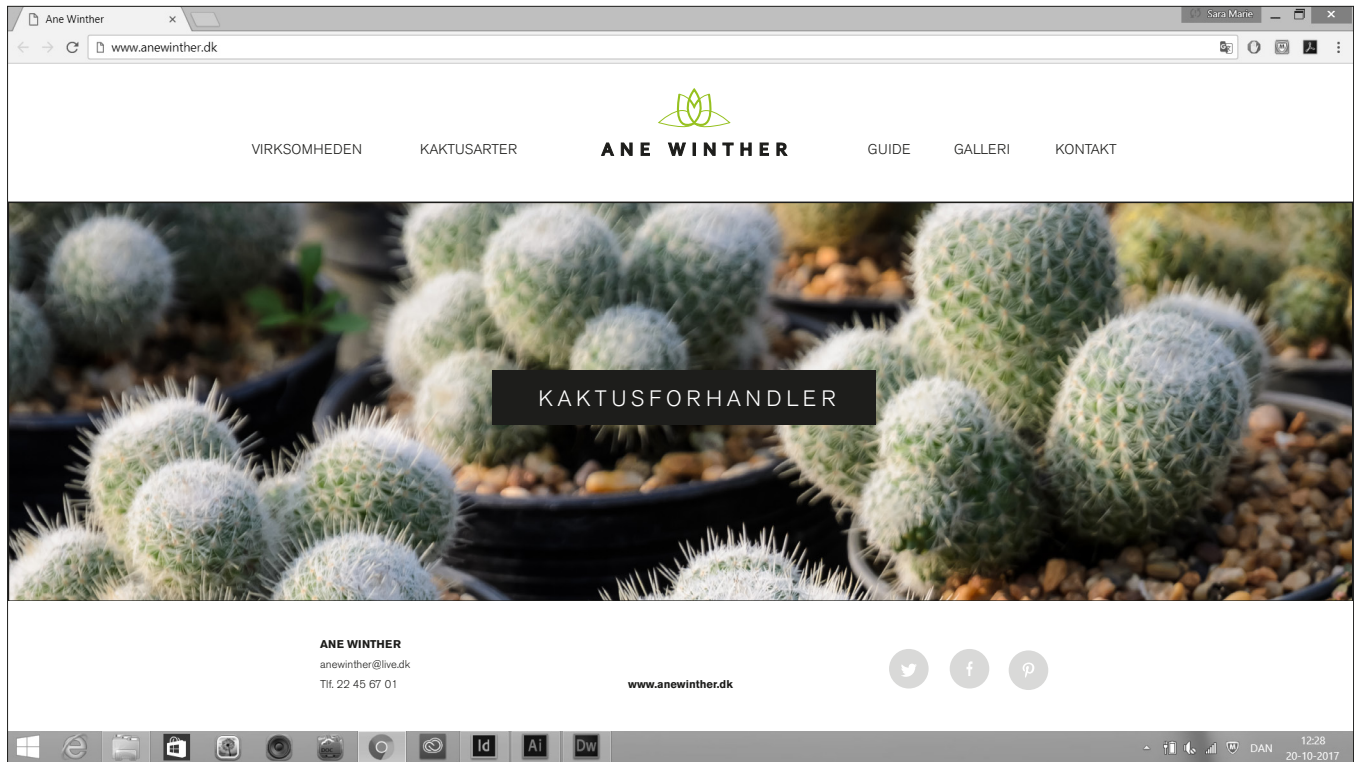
Ane Winther ×

Sara Marie

www.anewinther.dk

VIRKSOMHEDEN KAKTUSARTER ANE WINTHER GUIDE GALLERI KONTAKT

KAKTUSFORHANDLER

ANE WINTHER
anewinther@live.dk
Tlf. 22 45 67 01

www.anewinther.dk

Id Ai Dw

DAN 12:28 20-10-2017